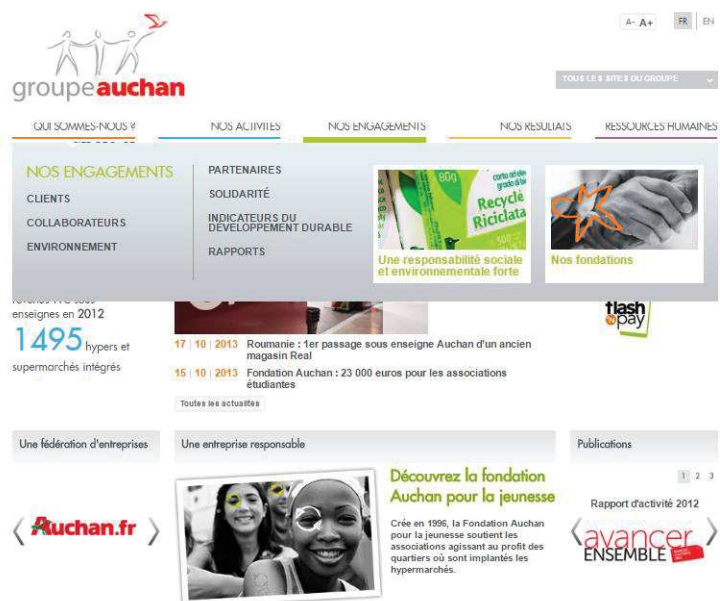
groupeauchan

A- A+ FR EN

TOUS LES SITES DU GROUPE

QUI SOMMES-NOUS ? NOS ACTIVITES NOS ENGAGEMENTS NOS RESULTATS RESSOURCES HUMAINES

NOS ENGAGEMENTS

CLIENTS

COLLABORATEURS

ENVIRONNEMENT

PARTENAIRES

SOLIDARITÉ

INDICATEURS DU DÉVELOPPEMENT DURABLE

RAPPORTS

Recycle Riciclata

Une responsabilité sociale et environnementale forte

Nos fondations

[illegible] enseignes en 2012

1495 hypers et supermarchés intégrés

flash pay

17 | 10 | 2013 Roumanie : 1er passage sous enseigne Auchan d'un ancien magasin Real

15 | 10 | 2013 Fondation Auchan : 23 000 euros pour les associations étudiantes

Toutes les actualités

Une fédération d'entreprises

Auchan.fr

Une entreprise responsable

Découvrez la fondation Auchan pour la jeunesse

Crée en 1996, la Fondation Auchan pour la jeunesse soutient les associations agissant au profit des quartiers où sont implantés les hypermarchés.

Publications

1 2 3

Rapport d'activité 2012

avancer ENSEMBLE